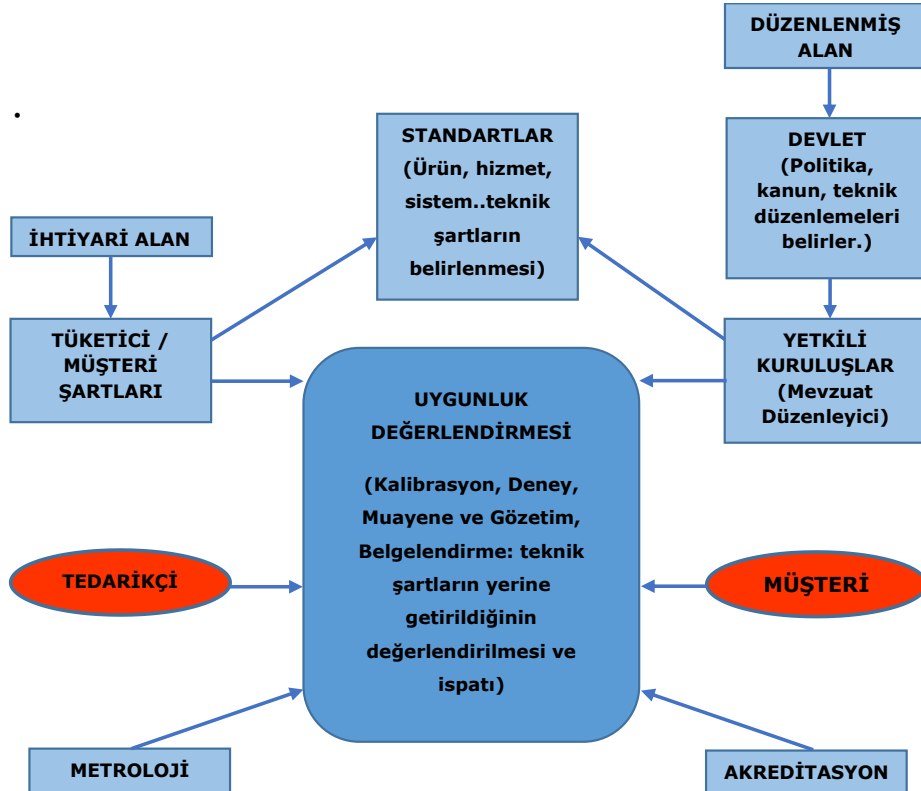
DÜZENLENMİŞ ALAN

STANDARTLAR (Ürün, hizmet, sistem..teknik şartların belirlenmesi)

DEVLET (Politika, kanun, teknik düzenlemeleri belirler.)

İHTİYARİ ALAN

TÜKETİCİ / MÜŞTERİ ŞARTLARI

YETKİLİ KURULUŞLAR (Mevzuat Düzenleyici)

UYGUNLUK DEĞERLENDİRMESİ

(Kalibrasyon, Deney, Muayene ve Gözetim, Belgelendirme: teknik şartların yerine getirildiğinin değerlendirilmesi ve ispatı)

TEDARİKÇİ

MÜŞTERİ

METROLOJİ

AKREDİTASYON